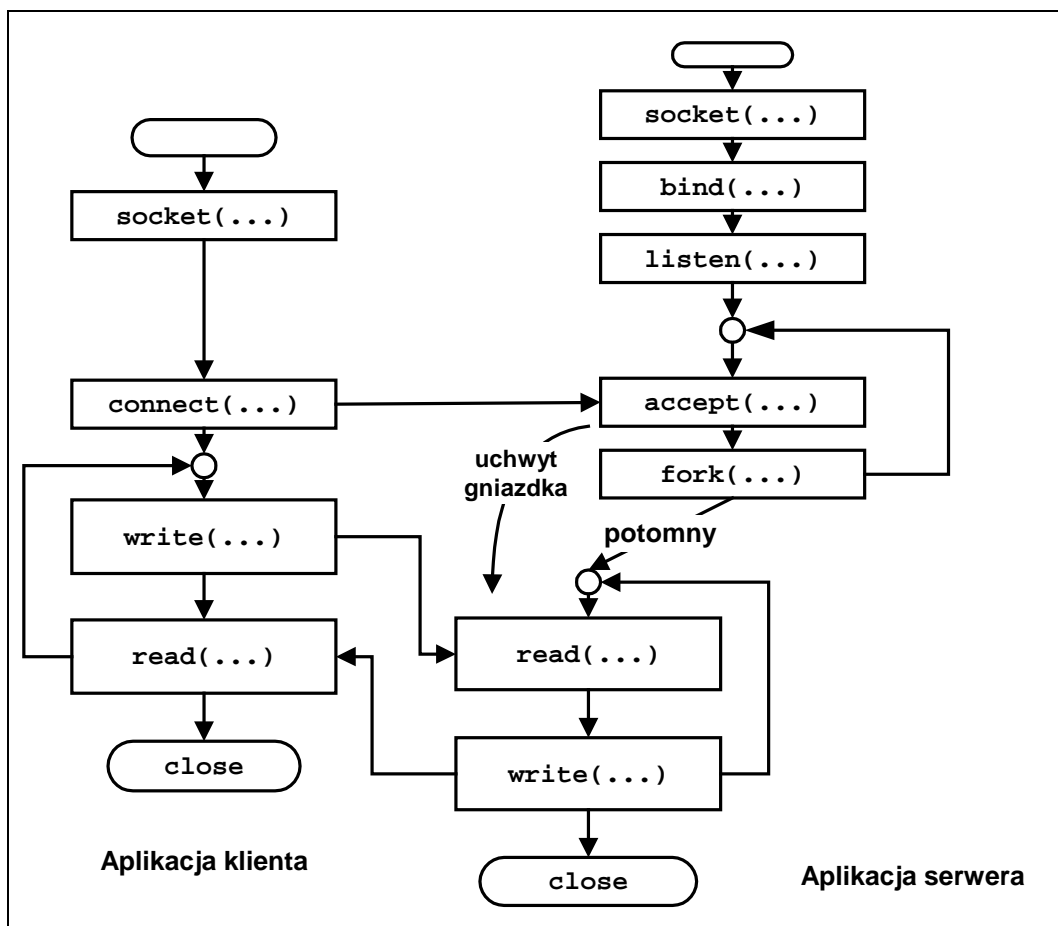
socket(...)

bind(...)

listen(...)

socket(...)

connect(...)

accept(...)

uchwyt gniazdka

fork(...)

write(...)

potomny

read(...)

read(...)

close

write(...)

close

Aplikacja klienta

Aplikacja serwera